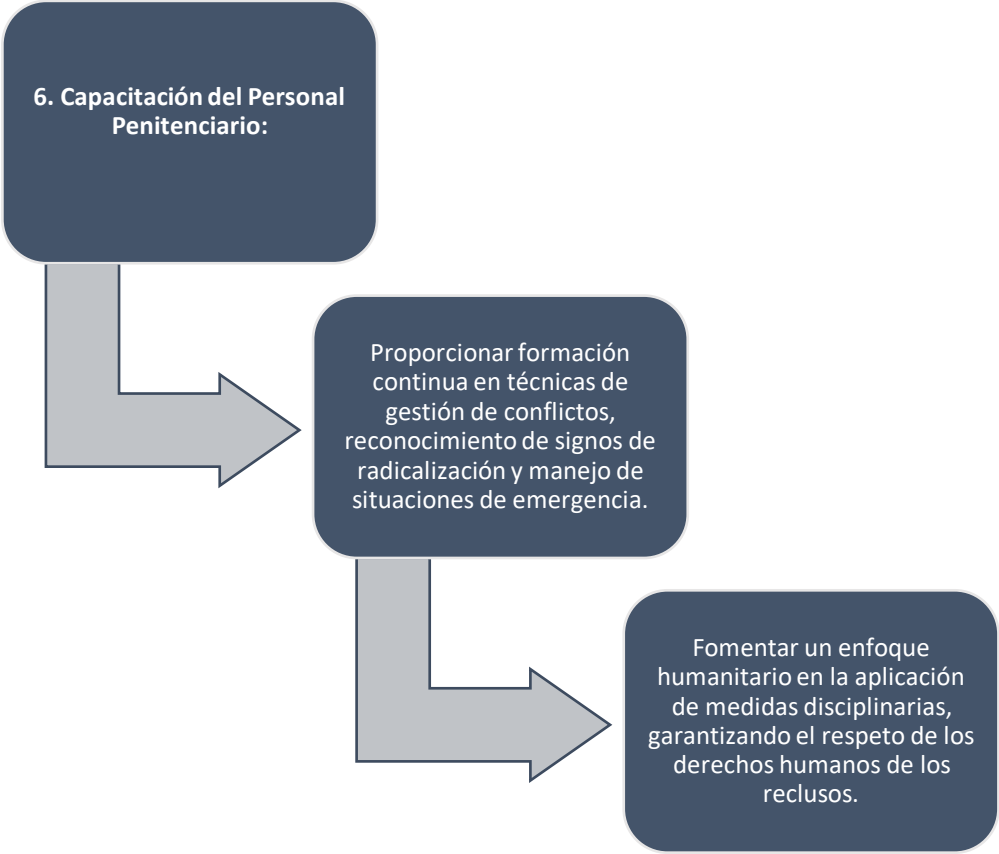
6. Capacitación del Personal Penitenciario:

Proporcionar formación continua en técnicas de gestión de conflictos, reconocimiento de signos de radicalización y manejo de situaciones de emergencia.

Fomentar un enfoque humanitario en la aplicación de medidas disciplinarias, garantizando el respeto de los derechos humanos de los reclusos.